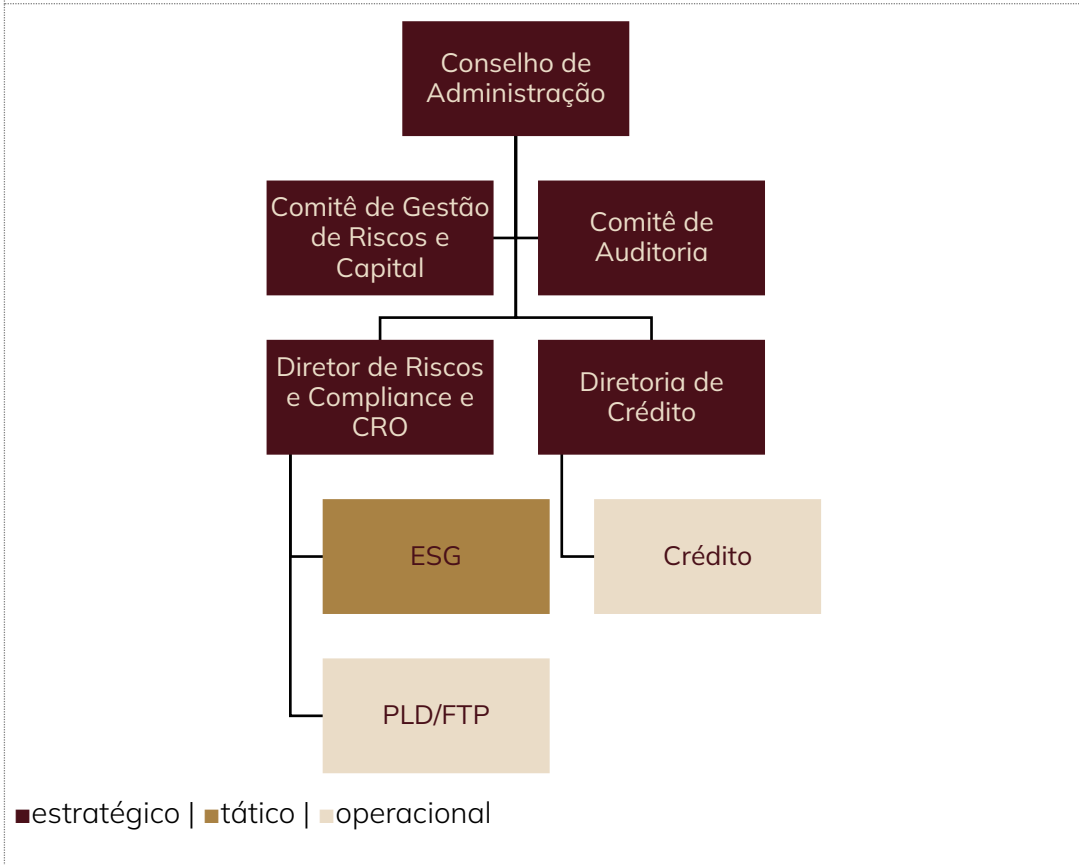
Conselho de Administração

Comitê de Gestão de Riscos e Capital

Comitê de Auditoria

Diretor de Riscos e Compliance e CRO

Diretoria de Crédito

ESG

Crédito

PLD/FTP

■estratégico | ■tático | ■operacional